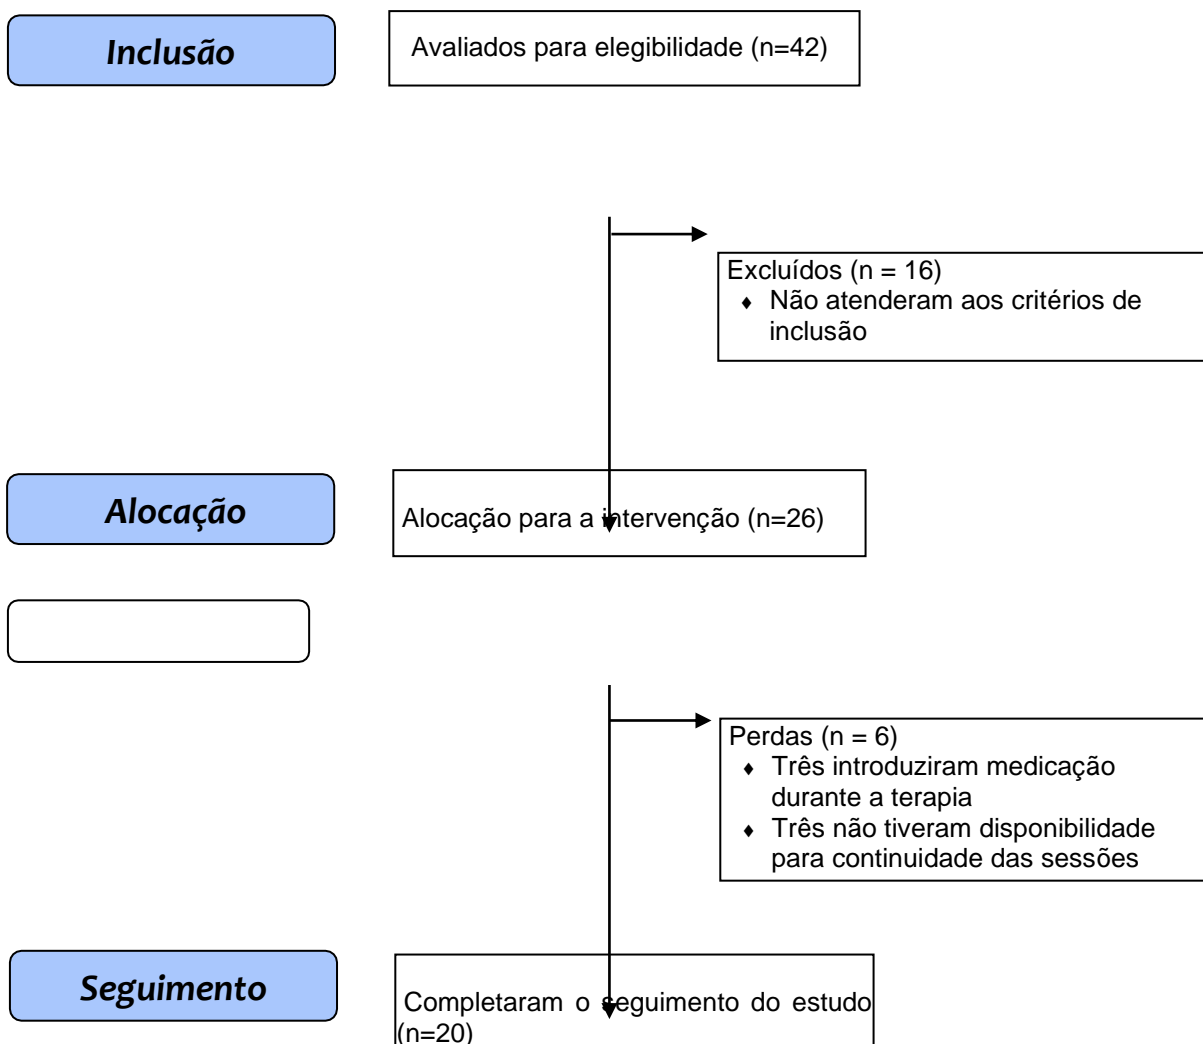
Inclusão

Avaliados para elegibilidade (n=42)

Excluídos (n = 16)
- Não atenderam aos critérios de inclusão

Alocação

Alocação para a intervenção (n=26)

Perdas (n = 6)
- Três introduziram medicação durante a terapia
- Três não tiveram disponibilidade para continuidade das sessões

Seguimento

Completaram o seguimento do estudo (n=20)